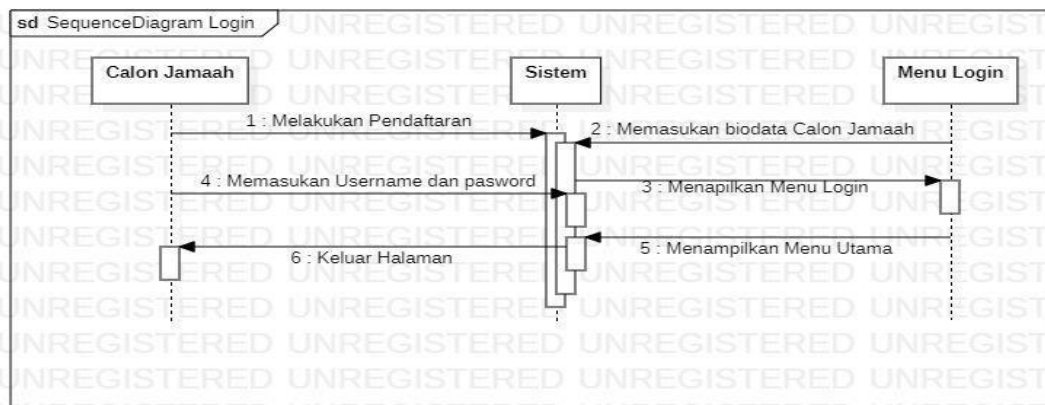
sd SequenceDiagram Login

Calon Jamaah

Sistem

Menu Login

1 : Melakukan Pendaftaran

2 : Memasukan biodata Calon Jamaah

4 : Memasukan Username dan pasword

3 : Menapilkan Menu Login

5 : Menampilkan Menu Utama

6 : Keluar Halaman

UNREGISTERED UNREGISTERED UNREGISTERED UNREGISTERED